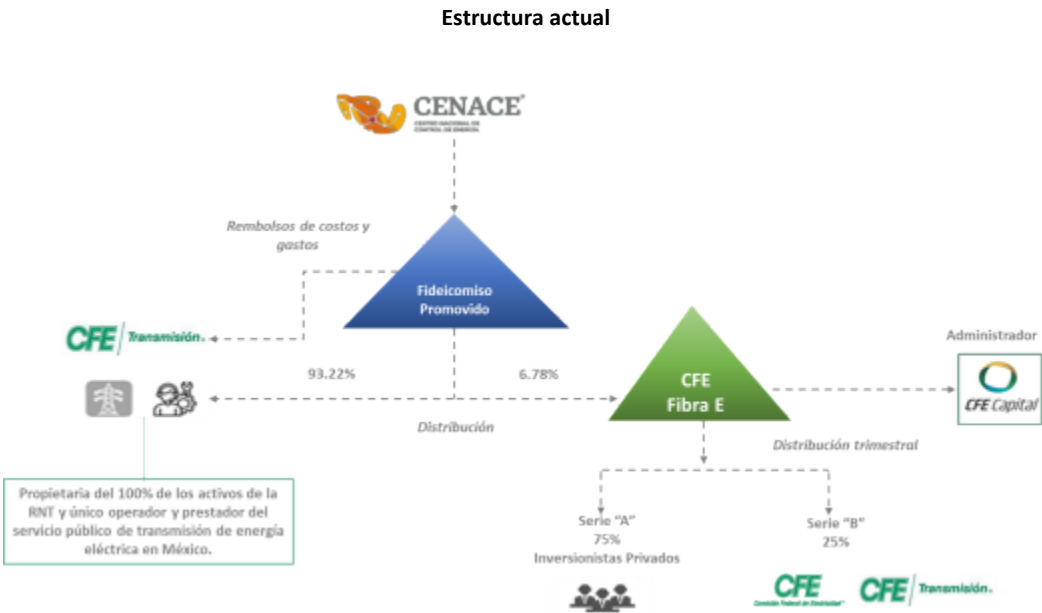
Estructura actual

CENACE
CENTRO NACIONAL DE CONTROL DE ENERGÍA

Rembolsos de costos y gastos

Fideicomiso Promovido

CFE Transmisión

93.22%

6.78%

Distribución

CFE Fibra E

Administrador

CFE Capital

Distribución trimestral

Propietaria del 100% de los activos de la RNT y único operador y prestador del servicio público de transmisión de energía eléctrica en México.

Serie "A"
75%
Inversionistas Privados

Serie "B"
25%

CFE
Comisión Federal de Electricidad

CFE Transmisión